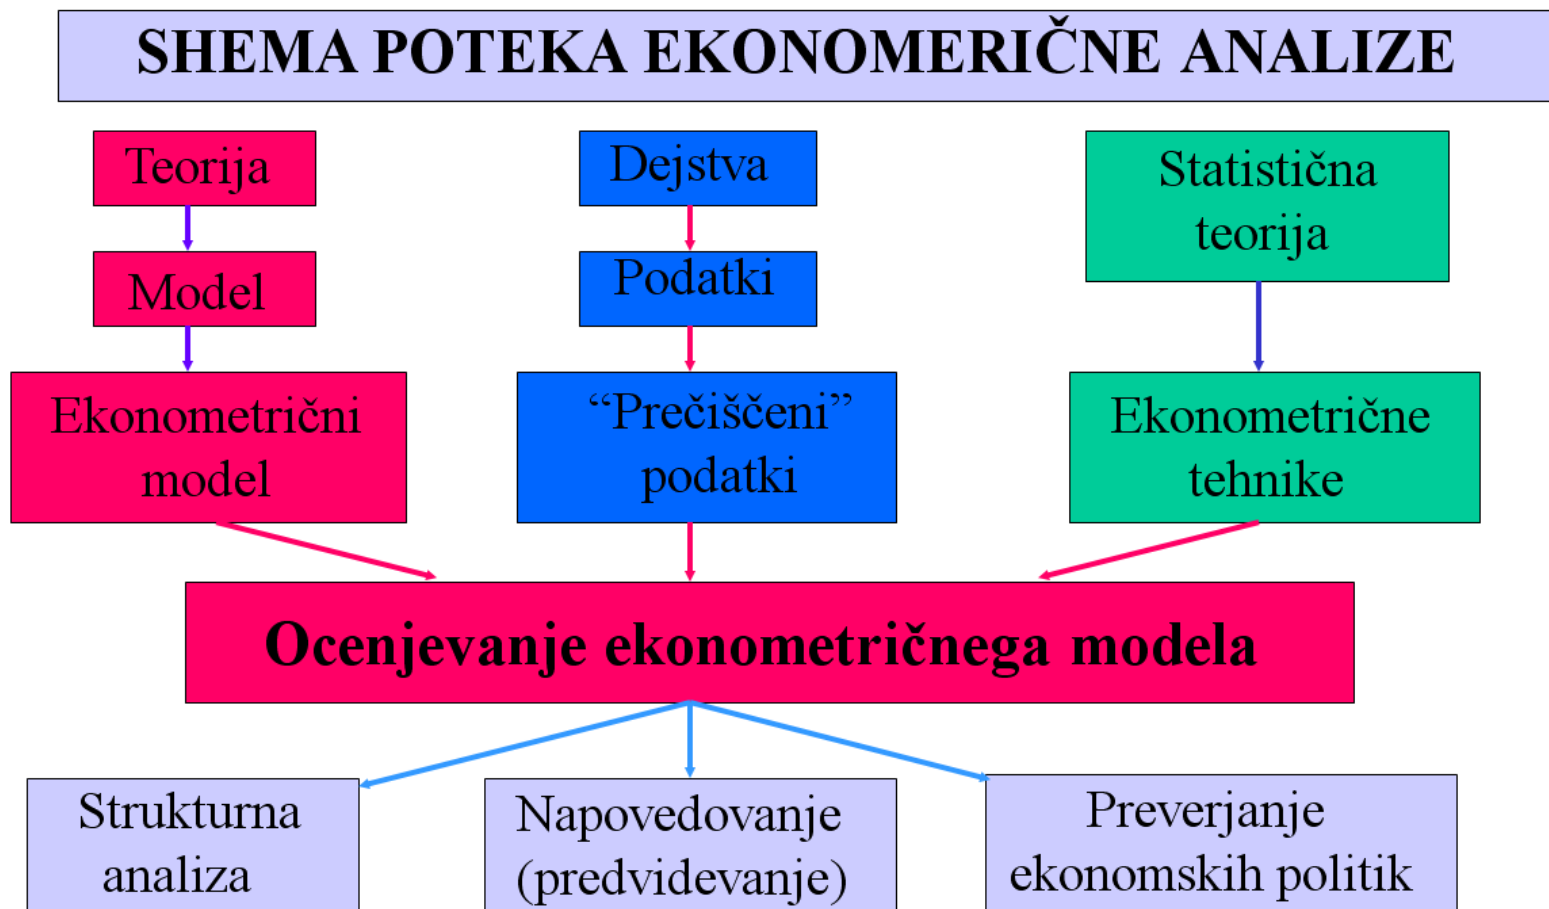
SHEMA POTEKA EKONOMERIČNE ANALIZE

Teorija

Model

Ekonometrični model

Dejstva

Podatki

"Prečiščeni" podatki

Statistična teorija

Ekonometrične tehnike

Ocenjevanje ekonometričnega modela

Strukturna analiza

Napovedovanje (predvidevanje)

Preverjanje ekonomskih politik